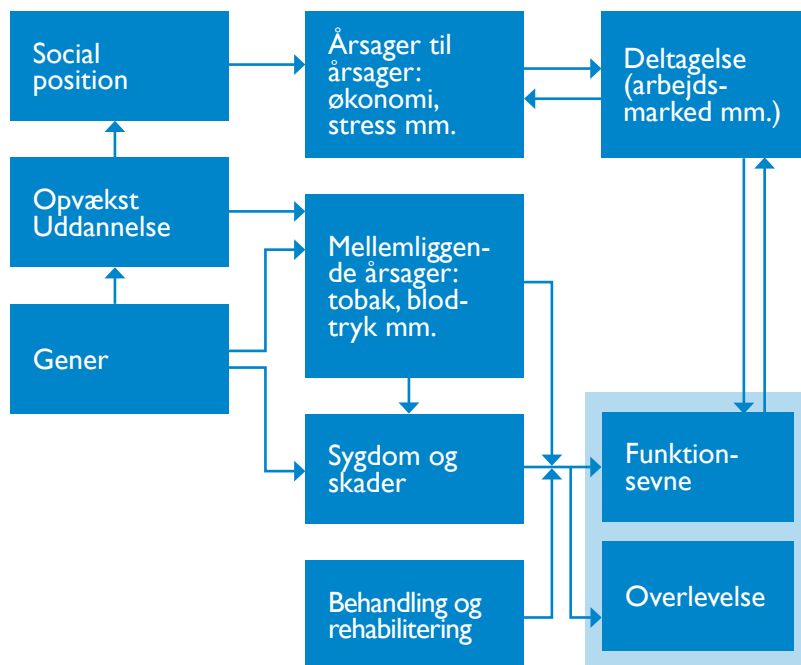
Social position

Årsager til årsager: økonomi, stress mm.

Deltagelse (arbejdsmarked mm.)

Opvækst Uddannelse

Mellemliggende årsager: tobak, blodtryk mm.

Gener

Sygdom og skader

Funktionsevne

Behandling og rehabilitering

Overlevelse